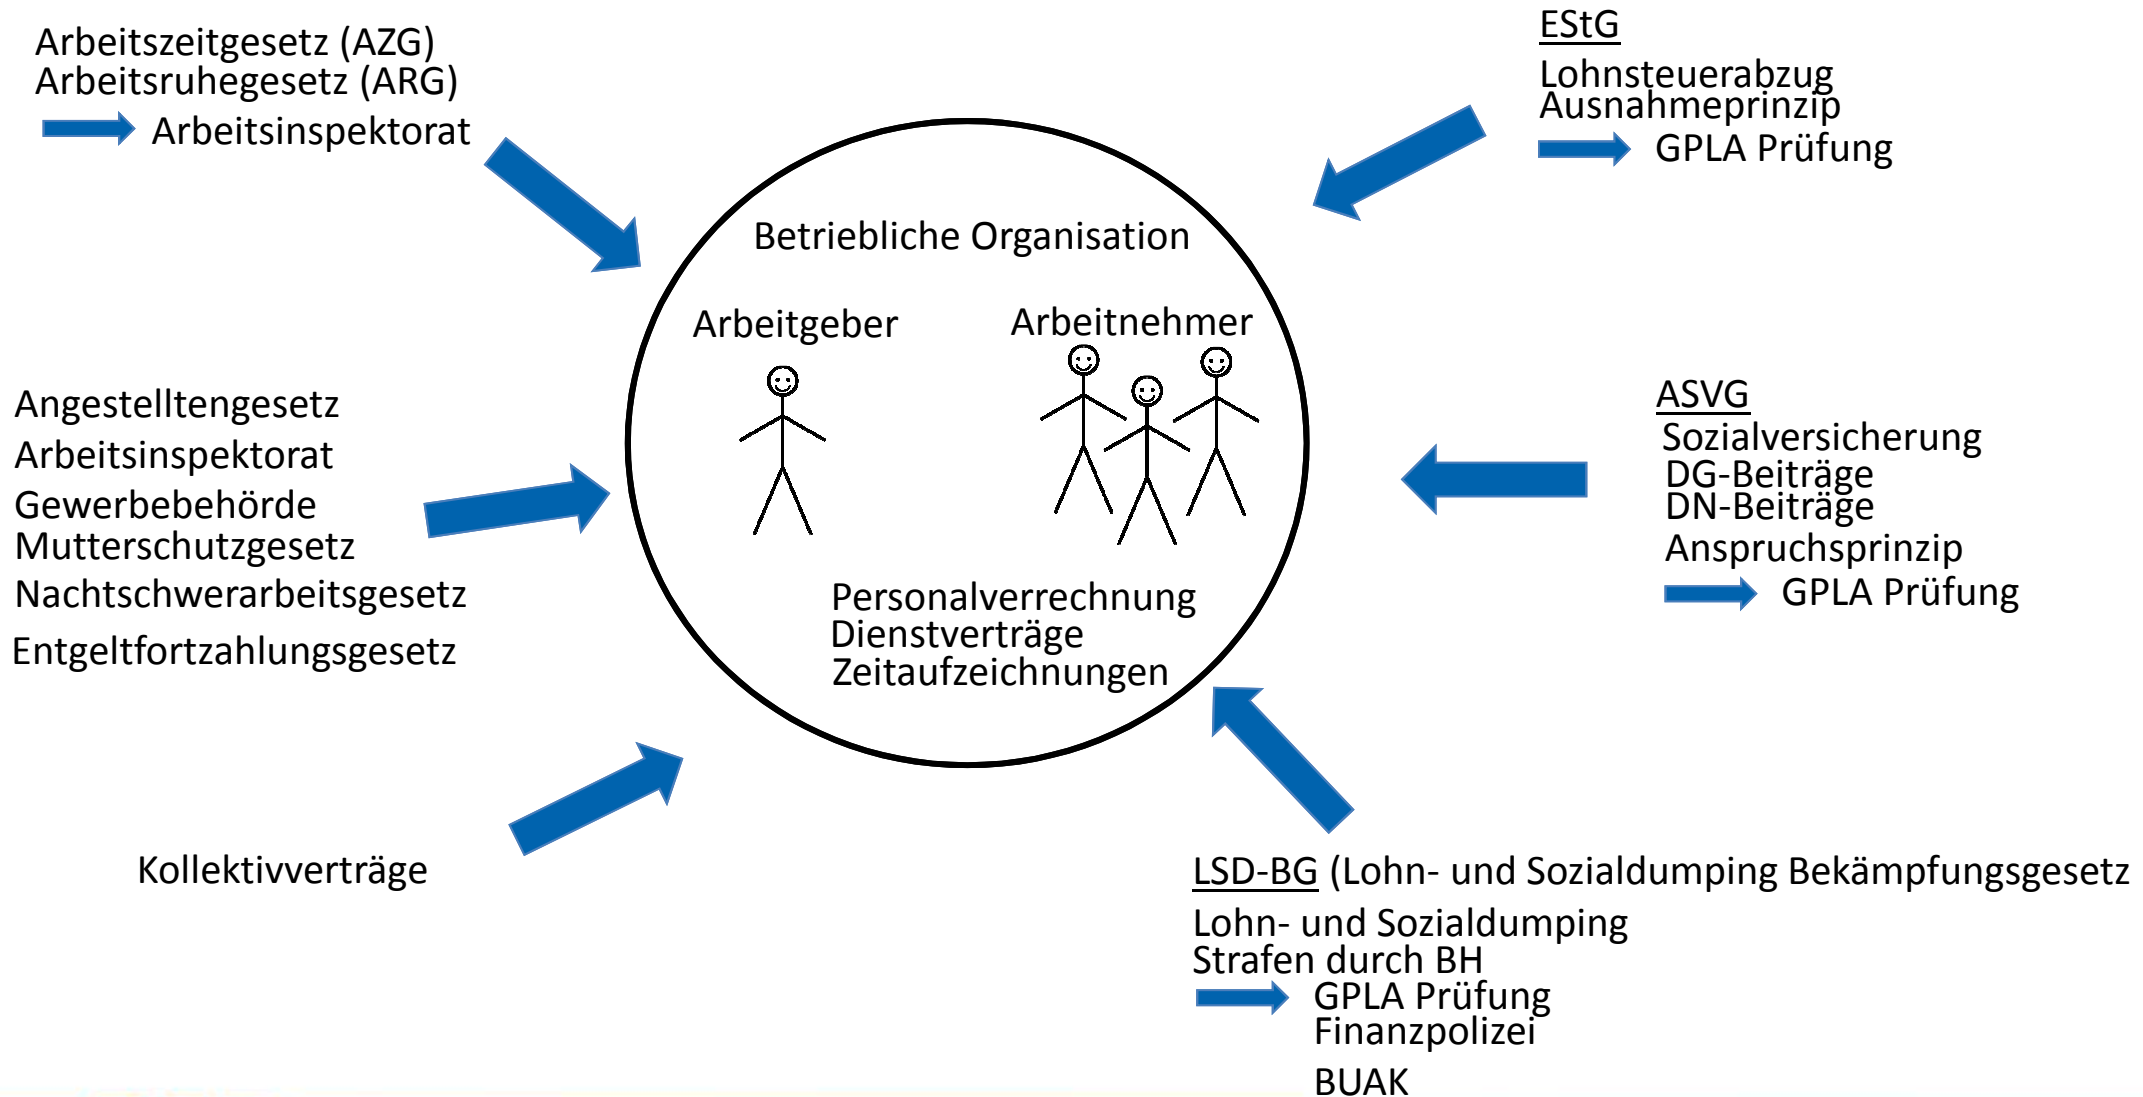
Arbeitszeitgesetz (AZG)
Arbeitsruhegesetz (ARG)
Arbeitsinspektorat

EStG
Lohnsteuerabzug
Ausnahmeprinzip
GPLA Prüfung

Betriebliche Organisation

Arbeitgeber

Arbeitnehmer

Angestelltengesetz
Arbeitsinspektorat
Gewerbebehörde
Mutterschutzgesetz
Nachtschwerarbeitsgesetz
Entgeltfortzahlungsgesetz

ASVG
Sozialversicherung
DG-Beiträge
DN-Beiträge
Anspruchsprinzip
GPLA Prüfung

Personalverrechnung
Dienstverträge
Zeitaufzeichnungen

Kollektivverträge

LSD-BG (Lohn- und Sozialdumping Bekämpfungsgesetz
Lohn- und Sozialdumping
Strafen durch BH
GPLA Prüfung
Finanzpolizei
BUAK